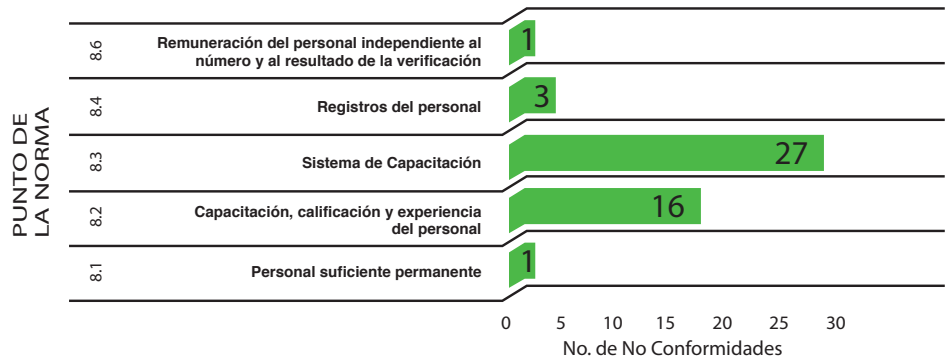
PUNTO DE LA NORMA

8.6 Remuneración del personal independiente al número y al resultado de la verificación 1

8.4 Registros del personal 3

8.3 Sistema de Capacitación 27

8.2 Capacitación, calificación y experiencia del personal 16

8.1 Personal suficiente permanente 1

0 5 10 15 20 25 30

No. de No Conformidades